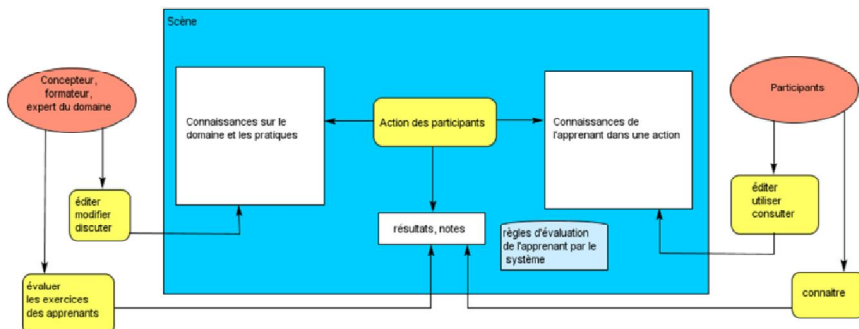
Scène

Concepteur, formateur, expert du domaine

Connaissances sur le domaine et les pratiques

Action des participants

Connaissances de l'apprenant dans une action

Participants

éditer
modifier
discuter

résultats, notes

règles d'évaluation de l'apprenant par le système

éditer
utiliser
consulter

évaluer
les exercices
des apprenants

connaitre